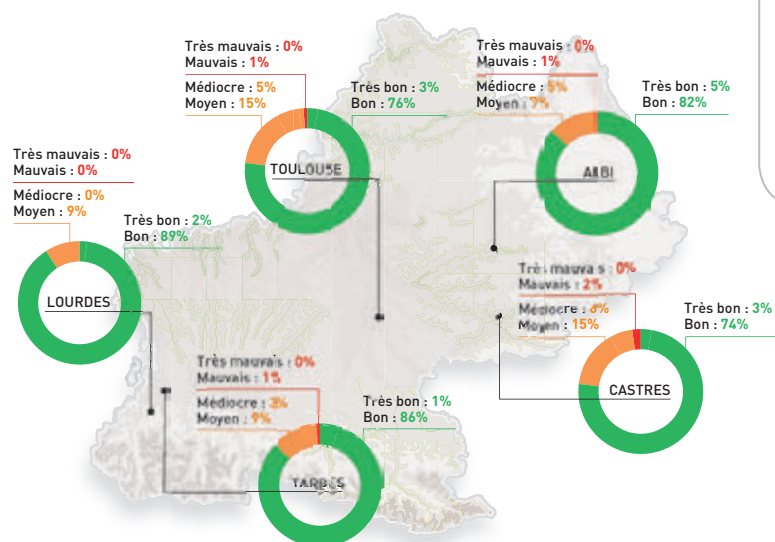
Très mauvais : 0%
Mauvais : 1%

Médiocre : 5%
Moyen : 15%

Très bon : 3%
Bon : 76%

TOULOUSE

Très mauvais : 0%
Mauvais : 1%

Médiocre : 5%
Moyen : 7%

Très bon : 5%
Bon : 82%

ALBI

Très mauvais : 0%
Mauvais : 0%

Médiocre : 0%
Moyen : 9%

Très bon : 2%
Bon : 89%

LOURDES

Très mauvais : 0%
Mauvais : 2%

Médiocre : 6%
Moyen : 15%

Très bon : 3%
Bon : 74%

CASTRES

Très mauvais : 0%
Mauvais : 1%

Médiocre : 3%
Moyen : 9%

Très bon : 1%
Bon : 86%

TARBES